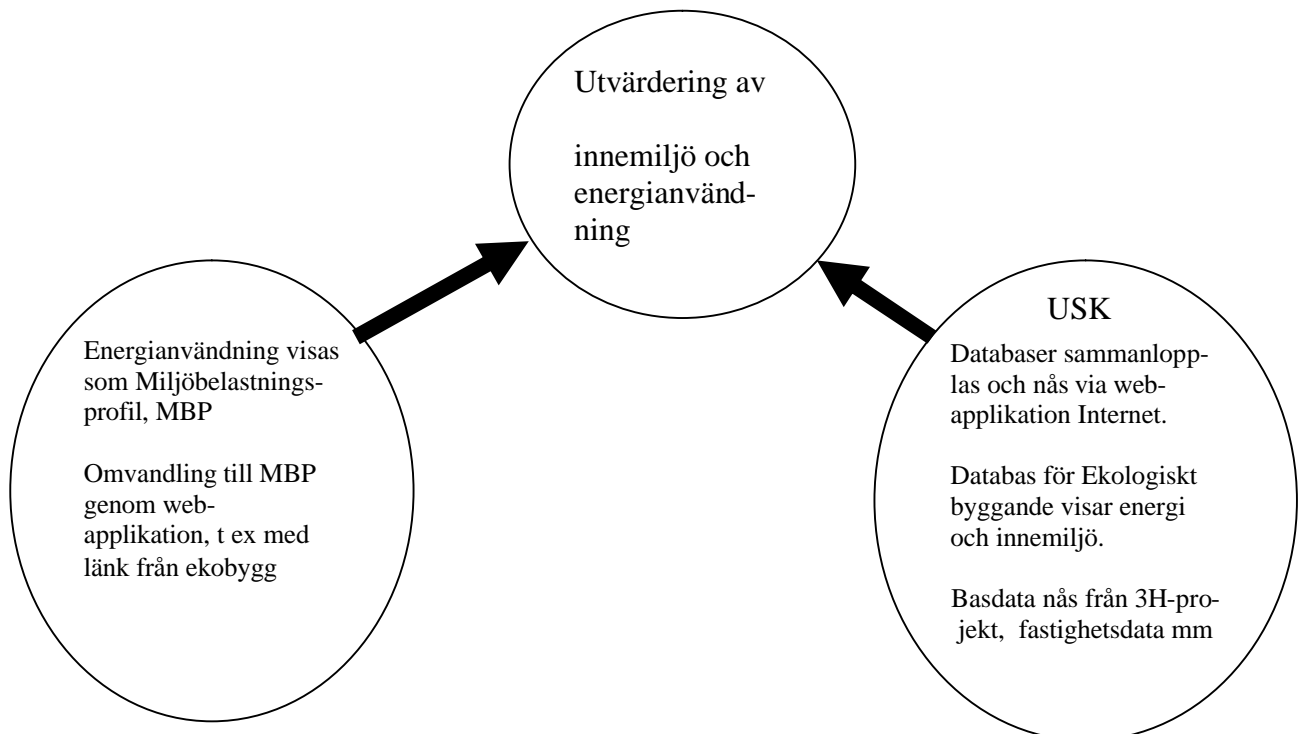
Utvärdering av

innemiljö och energianvändning

Energianvändning visas som Miljöbelastningsprofil, MBP

Omvandling till MBP genom webapplikation, t ex med länk från ekobygg

USK

Databaser sammanlopplas och nås via webapplikation Internet.

Databas för Ekologiskt byggande visar energi och innemiljö.

Basdata nås från 3H-projekt, fastighetsdata mm